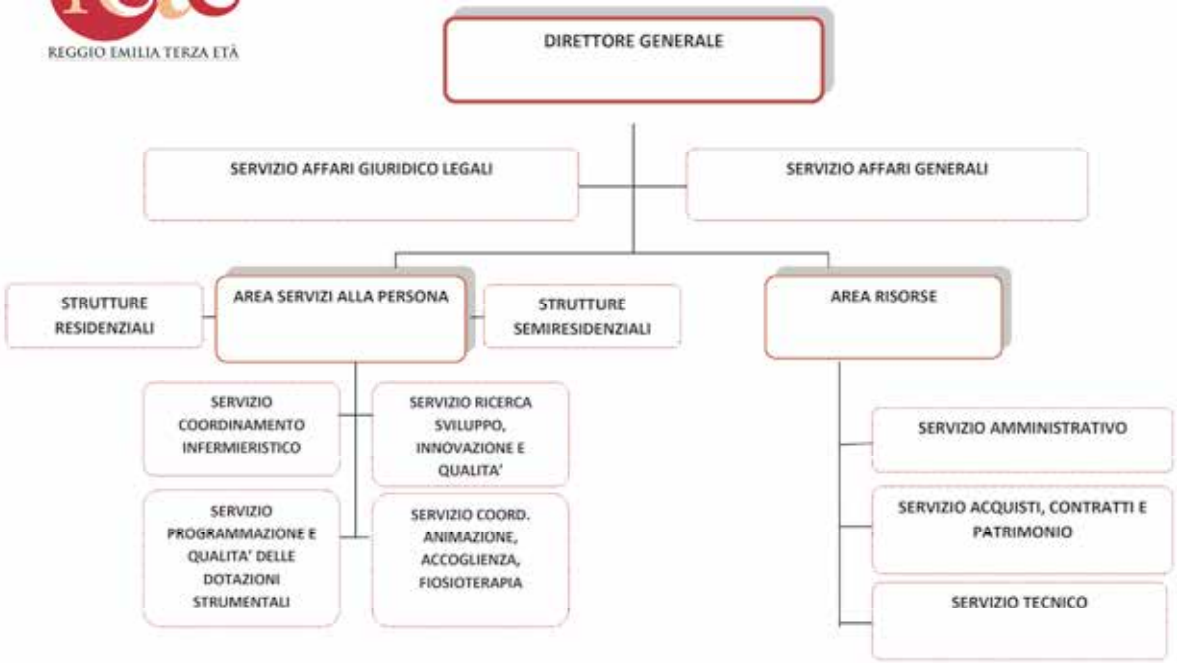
REGGIO EMILIA TERZA ETÀ

DIRETTORE GENERALE

SERVIZIO AFFARI GIURIDICO LEGALI

SERVIZIO AFFARI GENERALI

STRUTTURE RESIDENZIALI

AREA SERVIZI ALLA PERSONA

STRUTTURE SEMIRESIDENZIALI

AREA RISORSE

SERVIZIO COORDINAMENTO INFERMIERISTICO

SERVIZIO RICERCA SVILUPPO, INNOVAZIONE E QUALITA'

SERVIZIO PROGRAMMAZIONE E QUALITA' DELLE DOTAZIONI STRUMENTALI

SERVIZIO COORD. ANIMAZIONE, ACCOGLIENZA, FIOSIOTERAPIA

SERVIZIO AMMINISTRATIVO

SERVIZIO ACQUISTI, CONTRATTI E PATRIMONIO

SERVIZIO TECNICO